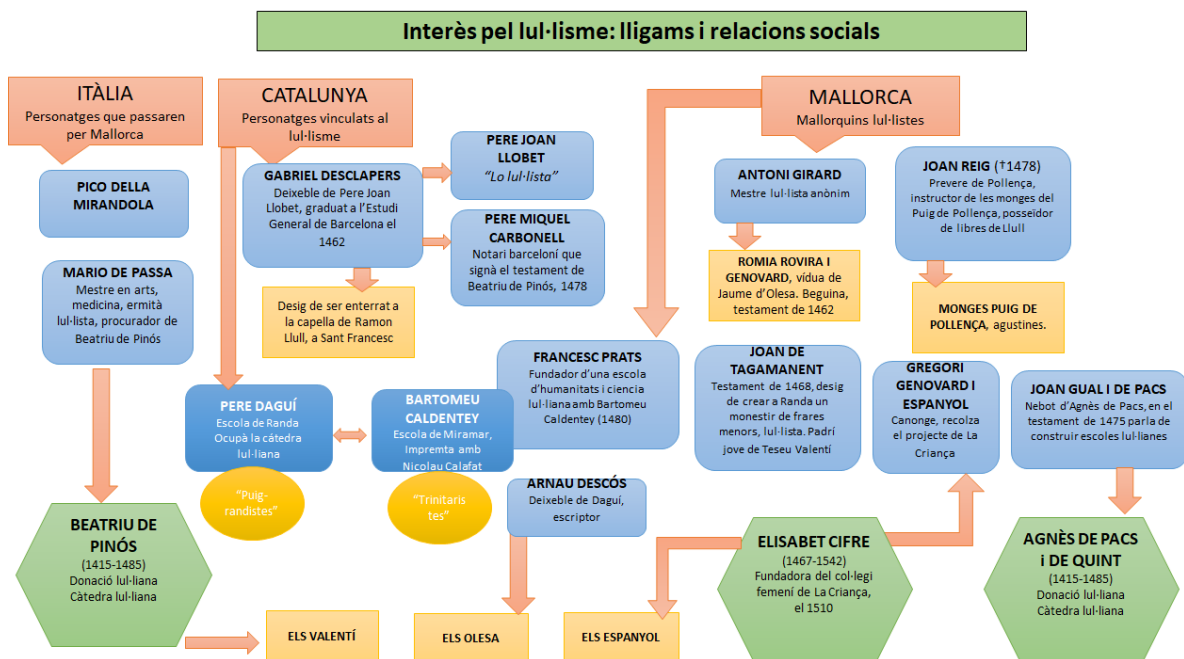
Interès pel lul·lisme: lligams i relacions socials

ITÀLIA
Personatges que passaren per Mallorca

PICO DELLA MIRANDOLA

MARIO DE PASSA
Mestre en arts, medicina, ermità lul·lista, procurador de Beatriu de Pinós

BEATRIU DE PINÓS
(1415-1485)
Donació lul·liana
Càtedra lul·liana

CATALUNYA
Personatges vinculats al lul·lisme

GABRIEL DESCLAPERS
Deixeble de Pere Joan Llobet, graduat a l'Estudi General de Barcelona el 1462

PERE JOAN LLOBET
"Lo lul·lista"

PERE MIQUEL CARBONELL
Notari barceloní que signà el testament de Beatriu de Pinós, 1478

Desig de ser enterrat a la capella de Ramon Llull, a Sant Francesc

PERE DAGUÍ
Escola de Randa
Ocupà la càtedra lul·liana

"Puig-randistes"

BARTOMEU CALDENTEY
Escola de Miramar, Impremta amb Nicolau Calafat

"Trinitaris tes"

FRANCESC PRATS
Fundador d'una escola d'humanitats i ciencia lul·liana amb Bartomeu Caldentey (1480)

ARNAU DESCÓS
Deixeble de Daguí, escriptor

MALLORCA
Mallorquins lul·listes

ANTONI GIRARD
Mestre lul·lista anònim

ROMIA ROVIRA I GENOVARD, vídua de Jaume d'Olesa. Beguina, testament de 1462

JOAN REIG (†1478)
Prevere de Pollença, instructor de les monges del Puig de Pollença, posseidor de llibres de Llull

MONGES PUIG DE POLLENÇA, agustines.

JOAN DE TAGAMANENT
Testament de 1468, desig de crear a Randa un monestir de frares menors, lul·lista. Padrí jove de Teseu Valentí

GREGORI GENOVARD I ESPANYOL
Canonge, recolza el projecte de La Criança

JOAN GUAL I DE PACS
Nebot d'Agnès de Pacs, en el testament de 1475 parla de construir escoles lul·lianes

ELISABET CIFRE
(1467-1542)
Fundadora del col·legi femení de La Criança, el 1510

AGNÈS DE PACS i DE QUINT
(1415-1485)
Donació lul·liana
Càtedra lul·liana

ELS VALENTÍ

ELS OLESA

ELS ESPANYOL